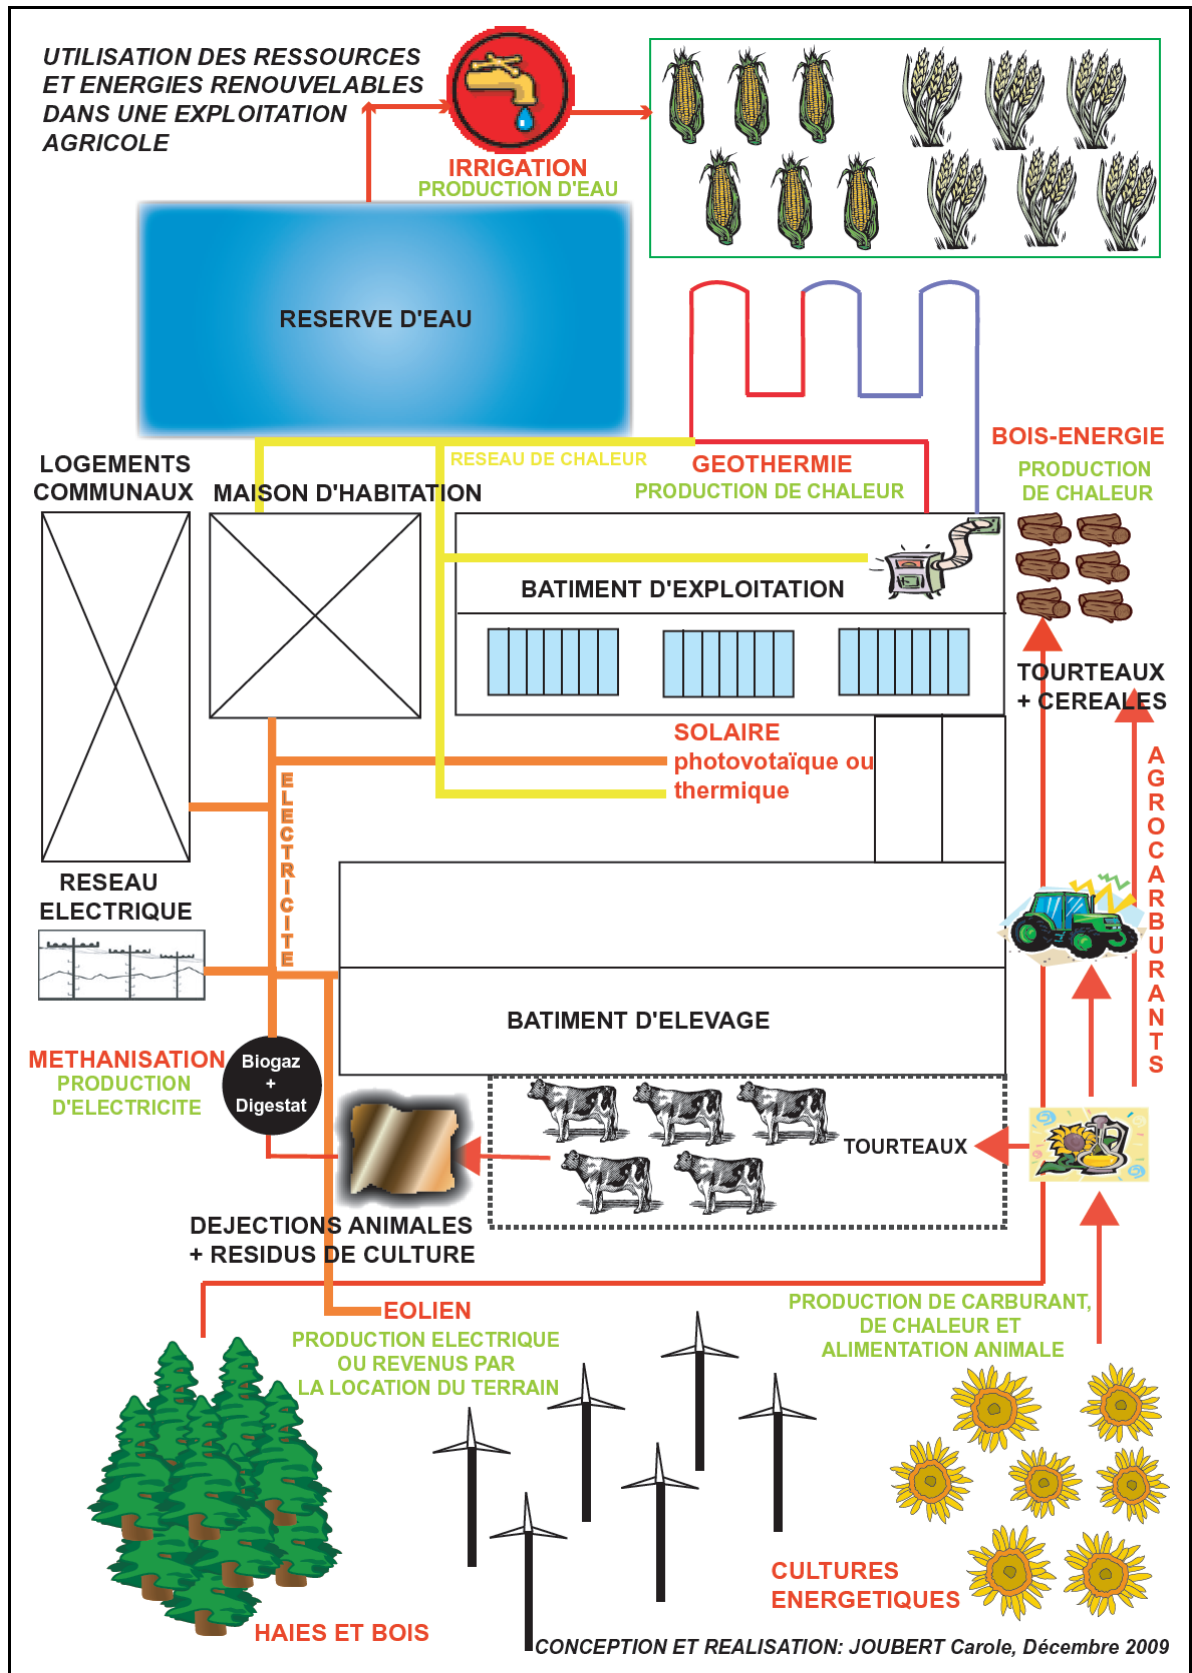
UTILISATION DES RESSOURCES ET ENERGIES RENOUVELABLES DANS UNE EXPLOITATION AGRICOLE

IRRIGATION
PRODUCTION D'EAU

RESERVE D'EAU

LOGEMENTS COMMUNAUX

MAISON D'HABITATION

RESEAU DE CHALEUR

GEOTHERMIE
PRODUCTION DE CHALEUR

BOIS-ENERGIE
PRODUCTION DE CHALEUR

BATIMENT D'EXPLOITATION

TOURTEAUX + CEREALES

SOLAIRE
photovotaïque ou thermique

AGROCARBURANTS

ELECTRICITE

RESEAU ELECTRIQUE

BATIMENT D'ELEVAGE

METHANISATION
PRODUCTION D'ELECTRICITE

Biogaz + Digestat

TOURTEAUX

DEJECTIONS ANIMALES + RESIDUS DE CULTURE

EOLIEN
PRODUCTION ELECTRIQUE OU REVENUS PAR LA LOCATION DU TERRAIN

PRODUCTION DE CARBURANT, DE CHALEUR ET ALIMENTATION ANIMALE

CULTURES ENERGETIQUES

HAIES ET BOIS

CONCEPTION ET REALISATION: JOUBERT Carole, Décembre 2009